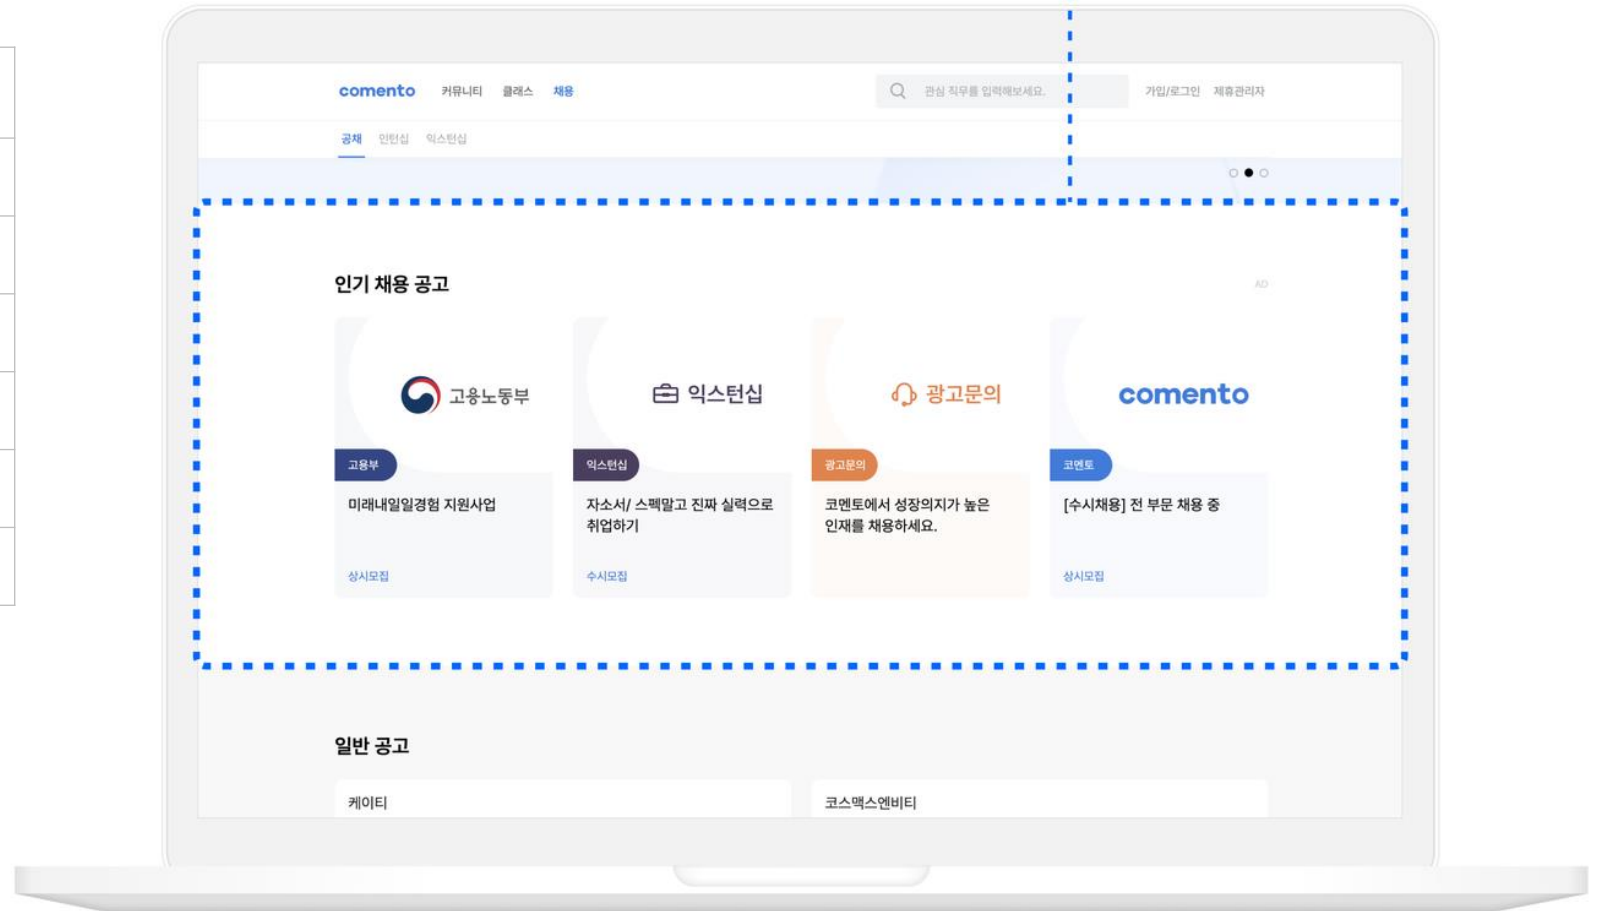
comento 커뮤니티 클래스 채용

관심 직무를 입력해보세요.

가입/로그인 제휴관리자

공채 인턴십 익스턴십

인기 채용 공고

AD

고용노동부

고용부

미래내일일경험 지원사업

상시모집

익스턴십

익스턴십

자소서/ 스펙말고 진짜 실력으로 취업하기

수시모집

광고문의

광고문의

코멘토에서 성장의지가 높은 인재를 채용하세요.

comento

코멘토

[수시채용] 전 부문 채용 중

상시모집

일반 공고

케이티

코스맥스엔비티